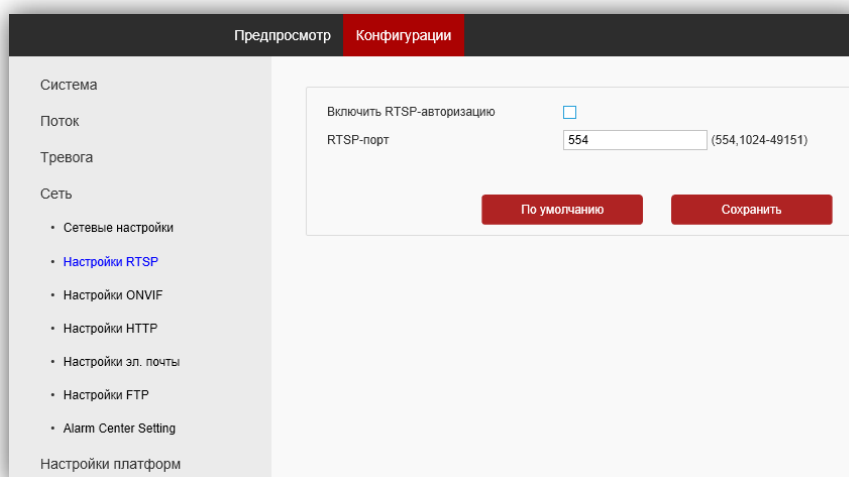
Предпросмотр Конфигурации

Система

Поток

Тревога

Сеть

• Сетевые настройки

• Настройки RTSP

• Настройки ONVIF

• Настройки HTTP

• Настройки эл. почты

• Настройки FTP

• Alarm Center Setting

Настройки платформ

Включить RTSP-авторизацию

RTSP-порт 554 (554,1024-49151)

По умолчанию

Сохранить